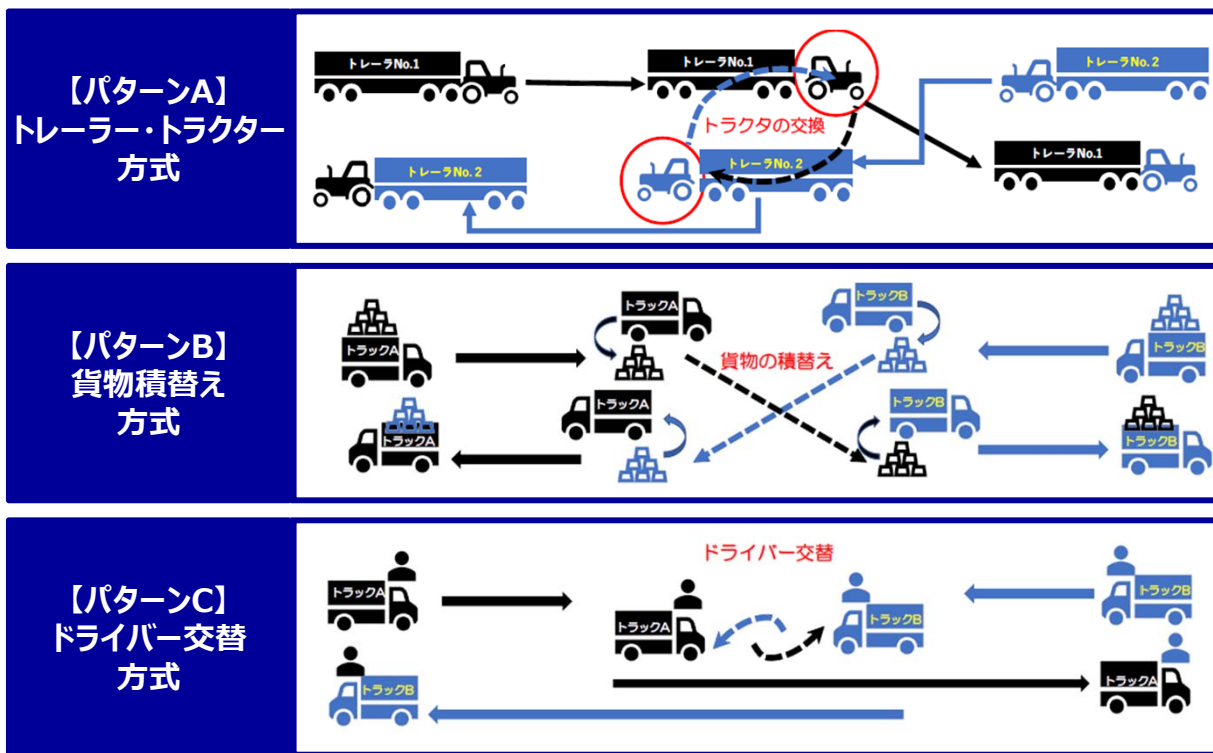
【パターンA】
トレーラー・トラクター
方式

トレーラNo.1
トレーラNo.1
トレーラNo.2
トラクタの交換
トレーラNo.2
トレーラNo.2
トレーラNo.1

【パターンB】
貨物積替え
方式

トラックA
トラックA
トラックB
トラックB
貨物の積替え
トラックA
トラックA
トラックB
トラックB

【パターンC】
ドライバー交替
方式

ドライバー交替
トラックA
トラックA
トラックB
トラックB
トラックB
トラックA